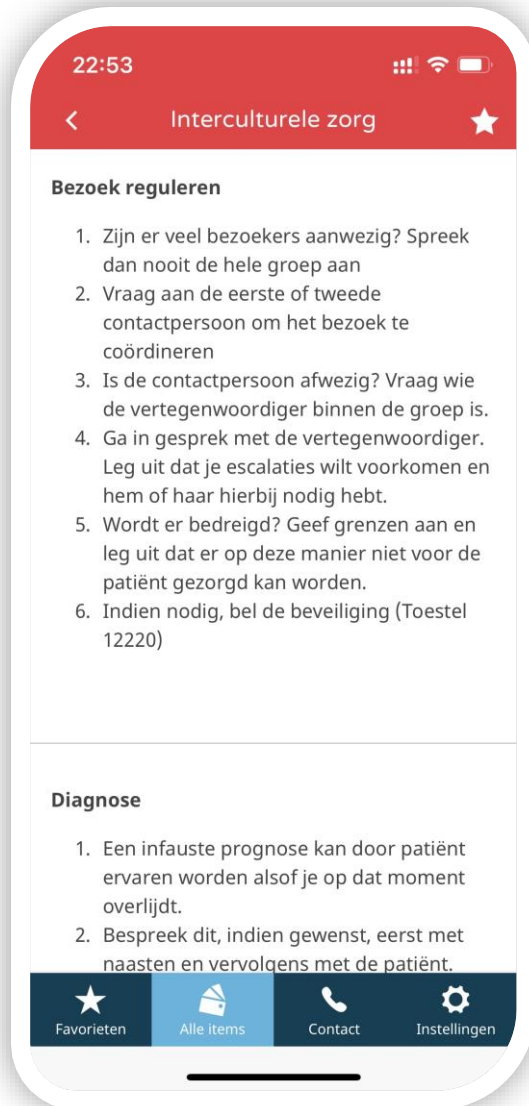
22:53

<

Interculturele zorg

Bezoek reguleren

1. Zijn er veel bezoekers aanwezig? Spreek dan nooit de hele groep aan
2. Vraag aan de eerste of tweede contactpersoon om het bezoek te coördineren
3. Is de contactpersoon afwezig? Vraag wie de vertegenwoordiger binnen de groep is.
4. Ga in gesprek met de vertegenwoordiger. Leg uit dat je escalaties wilt voorkomen en hem of haar hierbij nodig hebt.
5. Wordt er bedreigd? Geef grenzen aan en leg uit dat er op deze manier niet voor de patiënt gezorgd kan worden.
6. Indien nodig, bel de beveiliging (Toestel 12220)

Diagnose

1. Een infauste prognose kan door patiënt ervaren worden alsof je op dat moment overlijdt.
2. Bespreek dit, indien gewenst, eerst met naasten en vervolgens met de patiënt.

Favorieten

Alle items

Contact

Instellingen